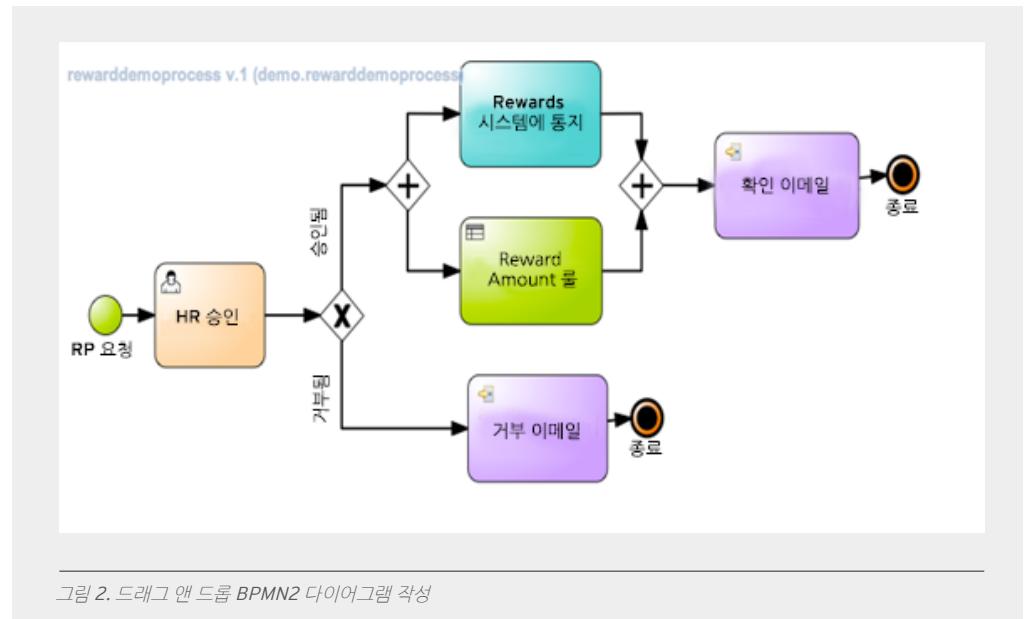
rewarddemoprocess v.1 (demo.rewarddemoprocess

Rewards 시스템에 통지

확인 이메일

종료

승인됨

Reward Amount 룰

RP 요청

HR 승인

거부됨

거부 이메일

종료

그림 2. 드래그 앤 드롭 BPMN2 다이어그램 작성